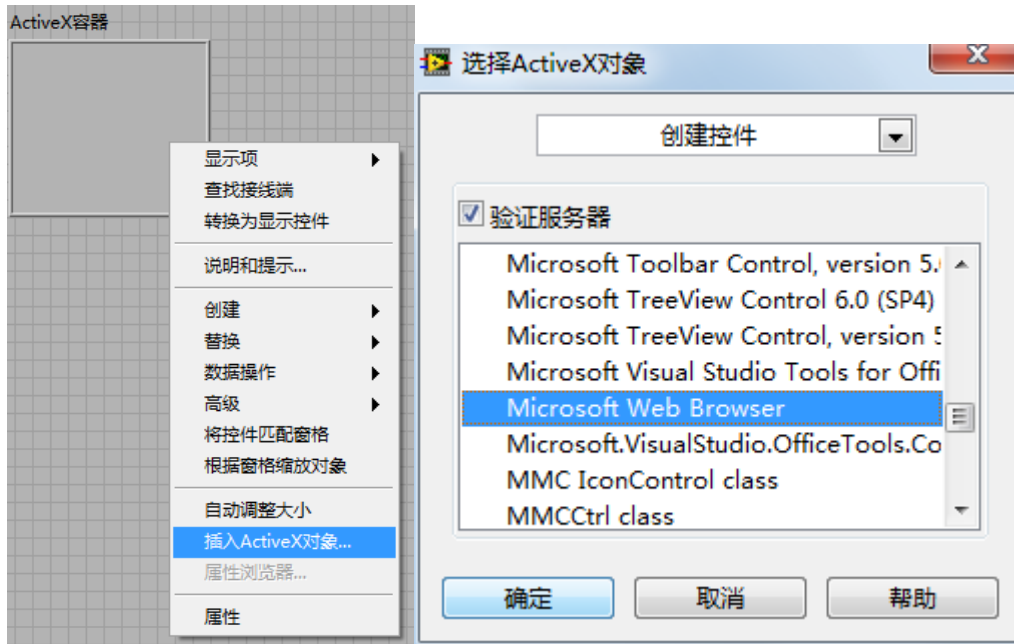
ActiveX容器

显示项
查找接线端
转换为显示控件
说明和提示...
创建
替换
数据操作
高级
将控件匹配窗格
根据窗格缩放对象
自动调整大小
插入ActiveX对象...
属性浏览器...
属性

选择ActiveX对象

创建控件

验证服务器

Microsoft Toolbar Control, version 5.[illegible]
Microsoft TreeView Control 6.0 (SP4)
Microsoft TreeView Control, version 5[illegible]
Microsoft Visual Studio Tools for Offi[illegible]
Microsoft Web Browser
Microsoft.VisualStudio.OfficeTools.Co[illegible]
MMC IconControl class
MMCCtrl class

确定
取消
帮助